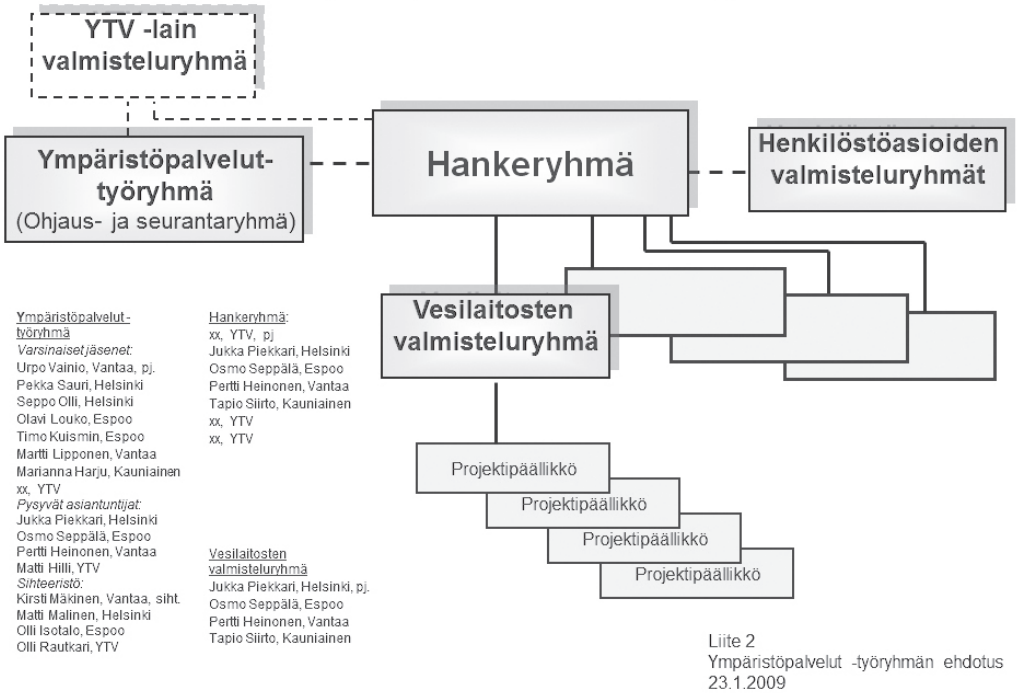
YTV -lain valmisteluryhmä

Ympäristöpalvelut-työryhmä (Ohjaus- ja seurantaryhmä)

Hankeryhmä

Henkilöstöasioiden valmisteluryhmät

Vesilaitosten valmisteluryhmä

Projektipäällikkö

Projektipäällikkö

Projektipäällikkö

Projektipäällikkö

Ympäristöpalvelut -työryhmä
Varsinaiset jäsenet:
Urpo Vainio, Vantaa, pj.
Pekka Sauri, Helsinki
Seppo Olli, Helsinki
Olavi Louko, Espoo
Timo Kuismin, Espoo
Martti Lipponen, Vantaa
Marianna Harju, Kauniainen
xx, YTV
Pysyvät asiantuntijat:
Jukka Piekkari, Helsinki
Osmo Seppälä, Espoo
Pertti Heinonen, Vantaa
Matti Hilli, YTV
Sihteeristö:
Kirsti Mäkinen, Vantaa, siht.
Matti Malinen, Helsinki
Olli Isotalo, Espoo
Olli Rautkari, YTV

Hankeryhmä:
xx, YTV, pj
Jukka Piekkari, Helsinki
Osmo Seppälä, Espoo
Pertti Heinonen, Vantaa
Tapio Siirto, Kauniainen
xx, YTV
xx, YTV

Vesilaitosten valmisteluryhmä
Jukka Piekkari, Helsinki, pj.
Osmo Seppälä, Espoo
Pertti Heinonen, Vantaa
Tapio Siirto, Kauniainen

Liite 2
Ympäristöpalvelut -työryhmän ehdotus
23.1.2009